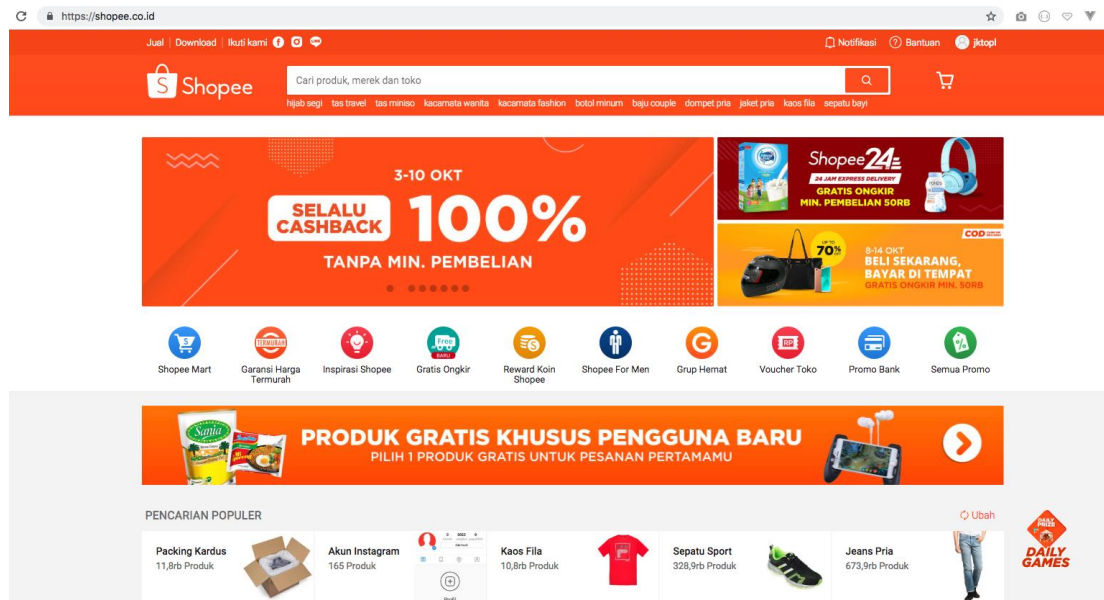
https://shopee.co.id

Jual | Download | Ikuti kami

Notifikasi Bantuan jktopl

Shopee

Cari produk, merek dan toko

hijab segi tas travel tas miniso kacamata wanita kacamata fashion botol minum baju couple dompet pria jaket pria kaos fila sepatu bayi

3-10 OKT

SELALU CASHBACK 100%

TANPA MIN. PEMBELIAN

Shopee24

24 JAM EXPRESS DELIVERY

GRATIS ONGKIR MIN. PEMBELIAN 50RB

COD

UP TO 70%

8-14 OKT

BELI SEKARANG, BAYAR DI TEMPAT

GRATIS ONGKIR MIN. 50RB

Shopee Mart

TERMURAH

Garansi Harga Termurah

Inspirasi Shopee

Free BARU

Gratis Ongkir

Reward Koin Shopee

Shopee For Men

Grup Hemat

RP

Voucher Toko

Promo Bank

%

Semua Promo

PRODUK GRATIS KHUSUS PENGGUNA BARU

PILIH 1 PRODUK GRATIS UNTUK PESANAN PERTAMAMU

PENCARIAN POPULER

Ubah

Packing Kardus
11,8rb Produk

Akun Instagram
165 Produk

Kaos Fila
10,8rb Produk

Sepatu Sport
328,9rb Produk

Jeans Pria
673,9rb Produk

DAILY PRIZE

DAILY GAMES